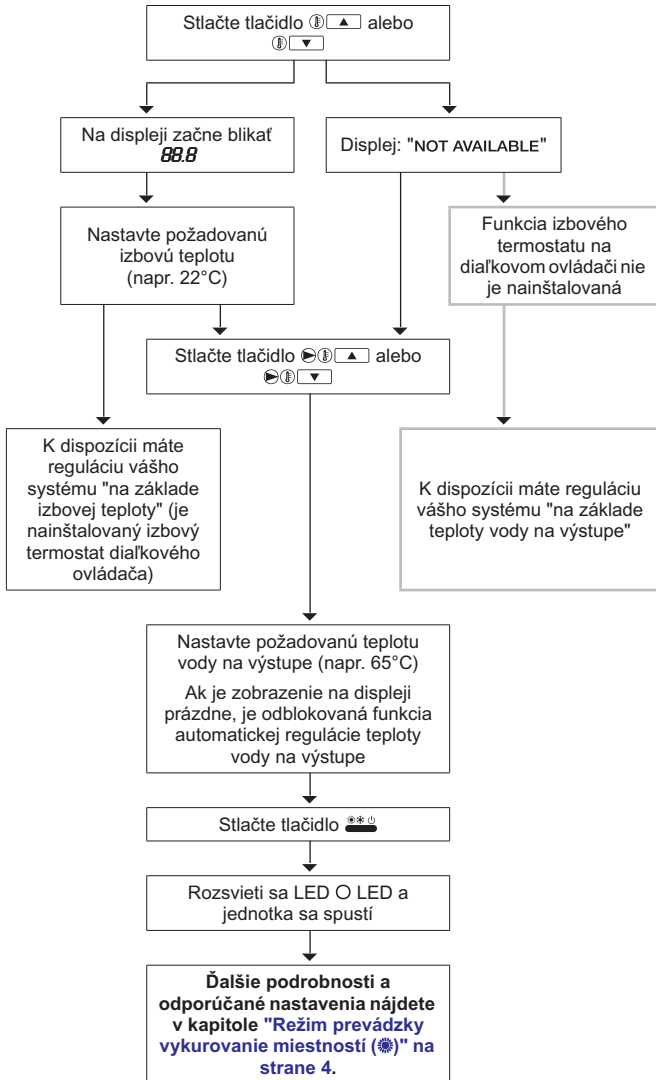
Stlačte tlačidlo ▲ alebo ▼

Na displeji začne blikať 88.8

Displej: "NOT AVAILABLE"

Nastavte požadovanú izbovú teplotu (napr. 22°C)

Funkcia izbového termostatu na diaľkovom ovládači nie je nainštalovaná

Stlačte tlačidlo ▲ alebo ▼

K dispozícii máte reguláciu vášho systému "na základe izbovej teploty" (je nainštalovaný izbový termostat diaľkového ovládača)

K dispozícii máte reguláciu vášho systému "na základe teploty vody na výstupe"

Nastavte požadovanú teplotu vody na výstupe (napr. 65°C)

Ak je zobrazenie na displeji prázdne, je odblokovaná funkcia automatickej regulácie teploty vody na výstupe

Stlačte tlačidlo

Rozsvieti sa LED O LED a jednotka sa spustí

Ďalšie podrobnosti a odporúčané nastavenia nájdete v kapitole "Režim prevádzky vykurovanie miestností ()" na strane 4.